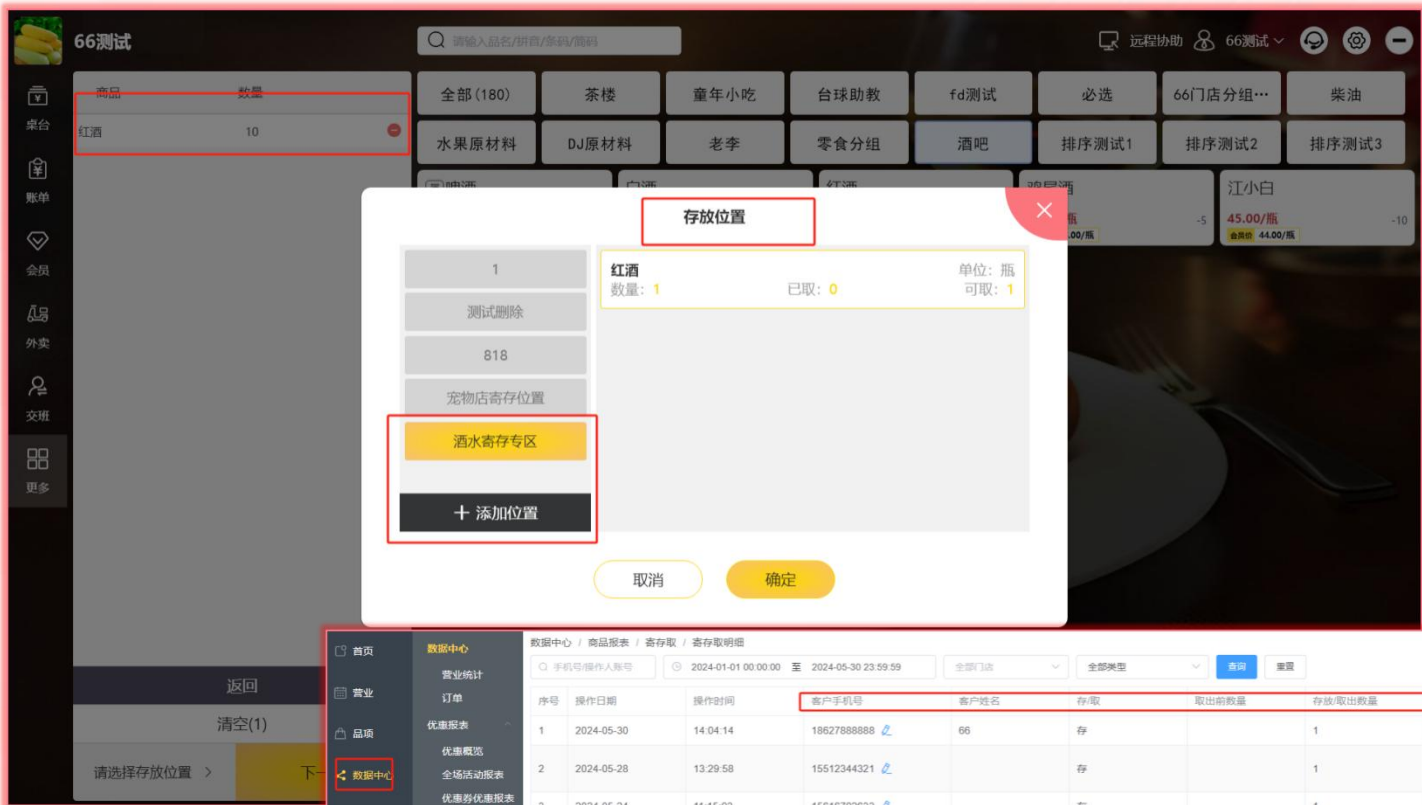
66测试

请输入品名/拼音/条码/简码

远程协助 66测试

桌台
账单
会员
外卖
交班
更多

| 商品 | 数量 |
|---|---|
| 红酒 | 10 |

全部(180) 茶楼 童年小吃 台球助教 fd测试 必选 66门店分组… 柴油
水果原材料 DJ原材料 老李 零食分组 酒吧 排序测试1 排序测试2 排序测试3

啤酒 白酒 红酒 鸡尾酒 江小白
45.00/瓶 -10
会员价 44.00/瓶
-5
.00/瓶

存放位置

1
测试删除
818
宠物店寄存位置
酒水寄存专区
+ 添加位置

红酒 单位：瓶
数量：1 已取：0 可取：1

取消 确定

返回
清空(1)
请选择存放位置 >
下

首页
营业
品项
数据中心

数据中心
营业统计
订单
优惠报表
优惠概览
全场活动报表
优惠券优惠报表

数据中心 / 商品报表 / 寄存取 / 寄存取明细

手机号/操作人账号 2024-01-01 00:00:00 至 2024-05-30 23:59:59 全部门店 全部类型 查询 重置

| 序号 | 操作日期 | 操作时间 | 客户手机号 | 客户姓名 | 存/取 | 取出前数量 | 存放/取出数量 |
|---|---|---|---|---|---|---|---|
| 1 | 2024-05-30 | 14:04:14 | 18627888888 | 66 | 存 | | 1 |
| 2 | 2024-05-28 | 13:29:58 | 15512344321 | | 存 | | 1 |
| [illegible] | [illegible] | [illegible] | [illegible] | | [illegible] | | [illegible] |